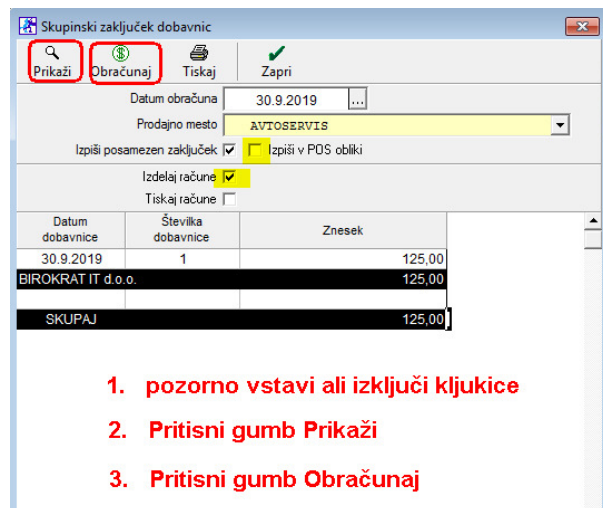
Skupinski zaključek dobavnic

Prikaži Obračunaj Tiskaj Zapri

Datum obračuna 30.9.2019 ...

Prodajno mesto AVTOSERVIS

Izpiši posamezen zaključek ☑ ☐ Izpiši v POS obliki

Izdelaj račune ☑

Tiskaj račune ☐

| Datum dobavnice | Številka dobavnice | Znesek |
|---|---|---|
| 30.9.2019 | 1 | 125,00 |
| BIROKRAT IT d.o.o. | | 125,00 |
| | | |
| SKUPAJ | | 125,00 |

1. pozorno vstavi ali izključi kljukice

2. Pritisni gumb Prikaži

3. Pritisni gumb Obračunaj